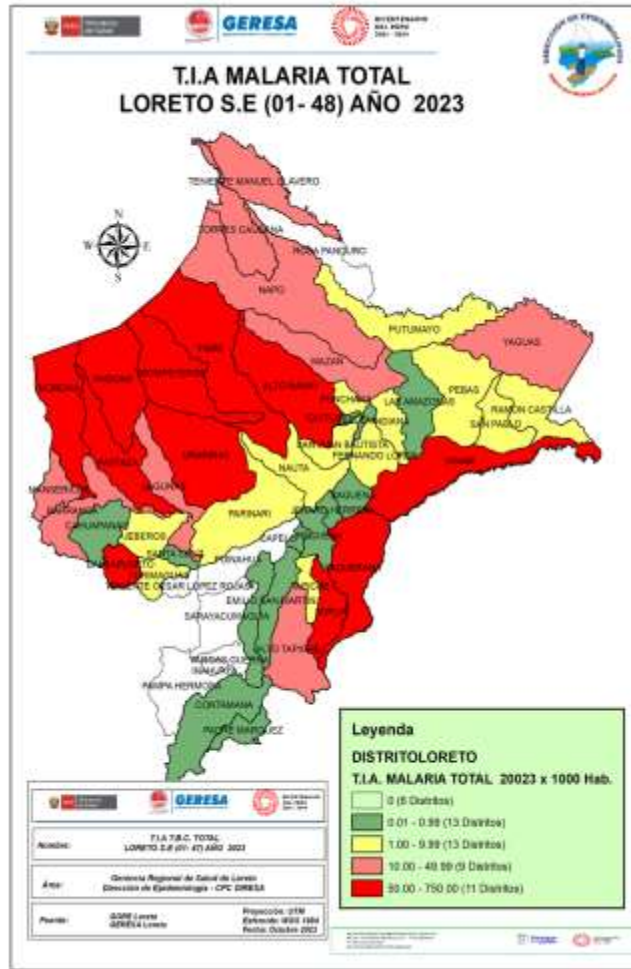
GERESA

BICENTENARIO DEL PERÚ 2021 - 2024

T.I.A MALARIA TOTAL
LORETO S.E (01- 48) AÑO 2023

N
W E
S

TENIENTE MANUEL CLAVERO
TORRES CAUSANA
ROSA PANDURO
NAPO
PUTUMAYO
YAGUAS
MAZAN
LAS AMAZONAS
PEBAS
RAMON CASTILLA
SAN PABLO
YAVARI
INDIANA
PUNCHANA
SAN JUAN BAUTISTA
FERNANDO LORES
NAUTA
PARINARI
JEBEROS
CAPELO
EMILIO SAN MARTIN
SARAYACU
ALTO TAPICHE
PAMPA HERMOSA
CONTAMANA
PADRE MARQUEZ
MANSERICHE
CAHUAPANAS
SANTA CRUZ
TENIENTE CESAR LOPEZ ROJAS
URARINAS
TIGRE
TROMPETEROS
PASTAZA
MORONA
BARRANCA
LAGUNAS
YURIMAGUAS
REQUENA
SOPLIN
YAQUERANA

Leyenda
DISTRITOLORETO
T.I.A. MALARIA TOTAL 20023 x 1000 Hab.
0 (6 Distritos)
0.01 - 0.99 (13 Distritos)
1.00 - 9.99 (13 Distritos)
10.00 - 49.99 (9 Distritos)
50.00 - 750.00 (11 Distritos)

GERESA

Nombre: T.I.A T.B.C. TOTAL LORETO S.E (01- 47) AÑO 2023
Área: Gerencia Regional de Salud de Loreto Dirección de Epidemiología - CPC GRESA
Fuente: GORE Loreto GERESA Loreto
Proyección: UTM
Elipsoide: WGS 1984
Fecha: Octubre 2023